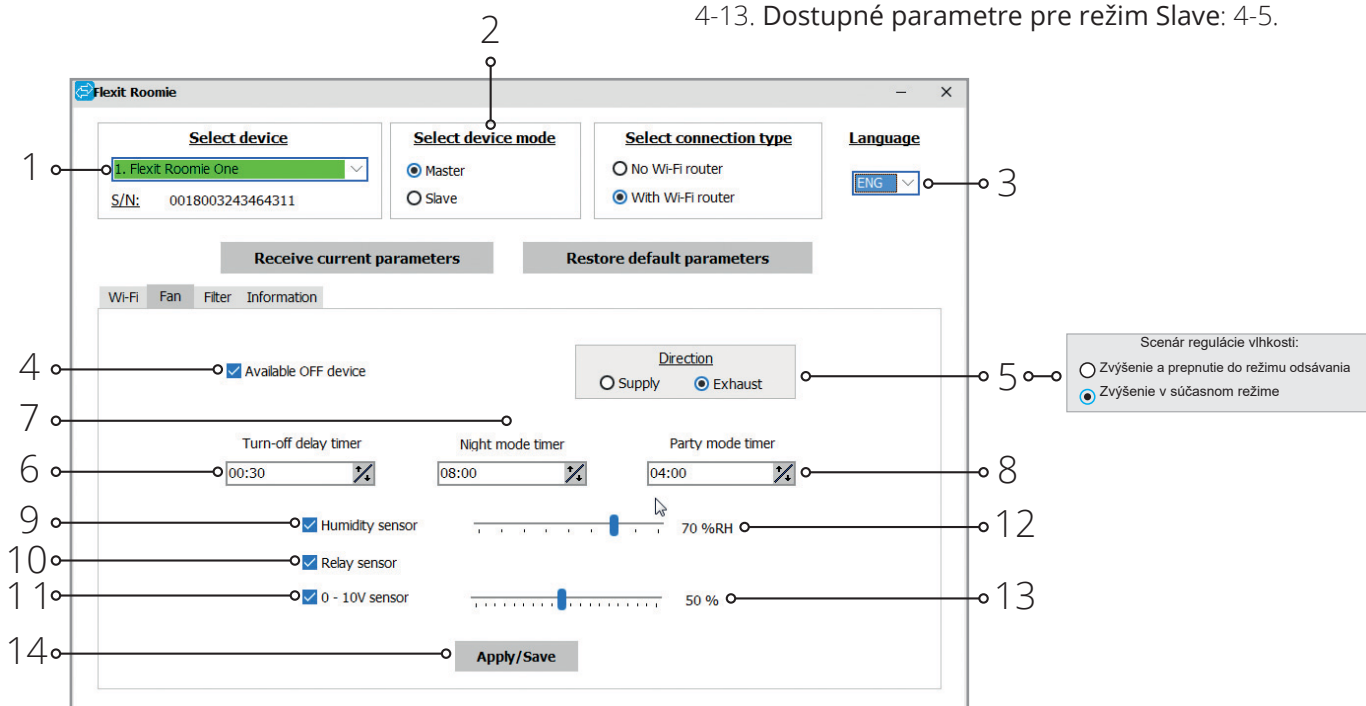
4-13. Dostupné parametre pre režim Slave: 4-5.

2

Flexit Roomie

Select device
1. Flexit Roomie One
S/N: 0018003243464311

Select device mode
Master
Slave

Select connection type
No Wi-Fi router
With Wi-Fi router

Language
ENG

1

3

Receive current parameters

Restore default parameters

Wi-Fi Fan Filter Information

4 Available OFF device

Direction
Supply Exhaust

5

Scenár regulácie vlhkosti:
Zvýšenie a prepnutie do režimu odsávania
Zvýšenie v súčasnom režime

7

Turn-off delay timer
Night mode timer
Party mode timer

6 00:30
08:00
04:00 8

9 Humidity sensor
70 %RH 12

10 Relay sensor

11 0 - 10V sensor
50 % 13

14 Apply/Save